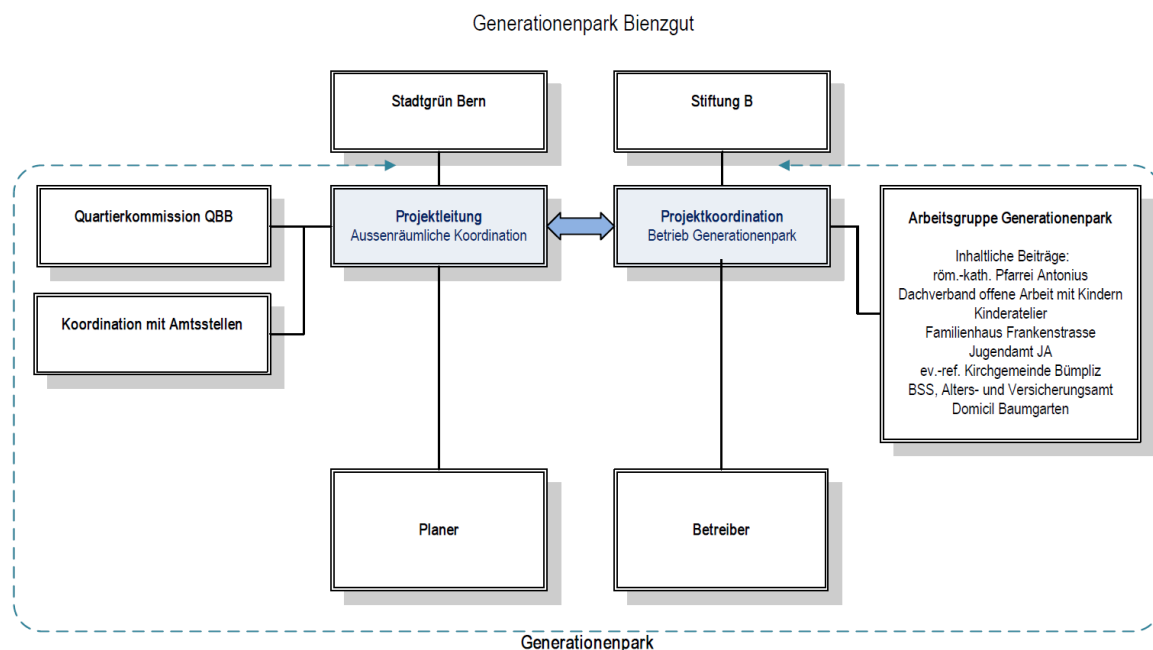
Generationenpark Bienzgut

Stadtgrün Bern

Stiftung B

Quartierkommission QBB

Projektleitung
Aussenräumliche Koordination

Projektkoordination
Betrieb Generationenpark

Arbeitsgruppe Generationenpark

Inhaltliche Beiträge:
röm.-kath. Pfarrei Antonius
Dachverband offene Arbeit mit Kindern
Kinderatelier
Familienhaus Frankenstrasse
Jugendamt JA
ev.-ref. Kirchgemeinde Bümpliz
BSS, Alters- und Versicherungsamt
Domicil Baumgarten

Koordination mit Amtsstellen

Planer

Betreiber

Generationenpark